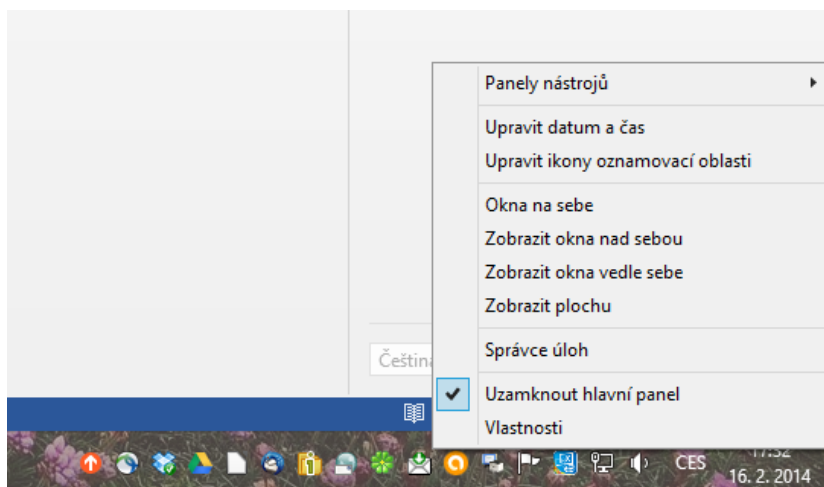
Panely nástrojů

Upravit datum a čas
Upravit ikony oznamovací oblasti

Okna na sebe
Zobrazit okna nad sebou
Zobrazit okna vedle sebe
Zobrazit plochu

Správce úloh

Uzamknout hlavní panel
Vlastnosti

Čeština

CES
17:32
16. 2. 2014